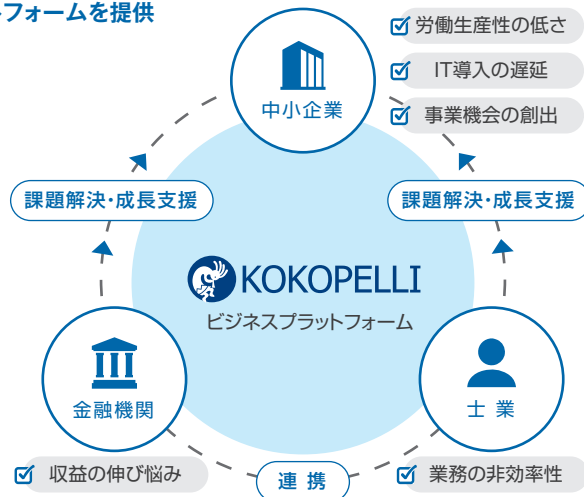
フォームを提供

中小企業

労働生産性の低さ
IT導入の遅延
事業機会の創出

課題解決・成長支援

課題解決・成長支援

KOKOPELLI
ビジネスプラットフォーム

金融機関

士 業

収益の伸び悩み

連 携

業務の非効率性